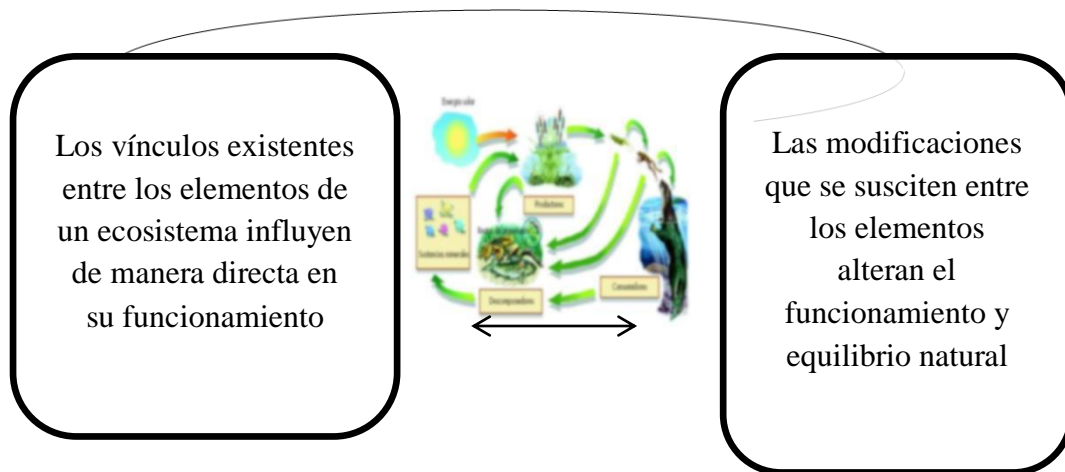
Los vínculos existentes entre los elementos de un ecosistema influyen de manera directa en su funcionamiento

Energía solar

Productores

Sustancias minerales

Restos de organismos

Descomponedores

Consumidores

Las modificaciones que se susciten entre los elementos alteran el funcionamiento y equilibrio natural